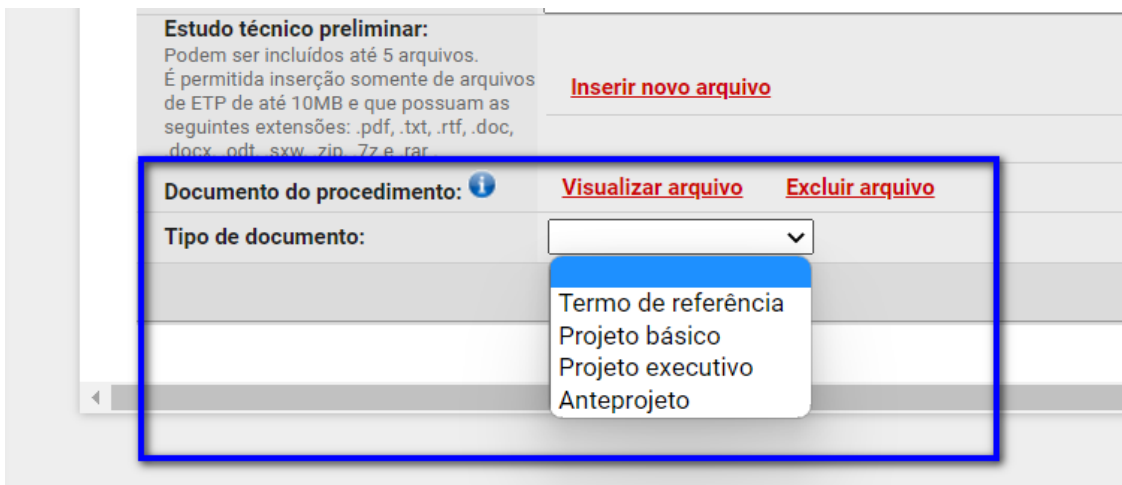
Estudo técnico preliminar:
Podem ser incluídos até 5 arquivos.
É permitida inserção somente de arquivos de ETP de até 10MB e que possuam as seguintes extensões: .pdf, .txt, .rtf, .doc, .docx, .odt, .sxw, .zip, .7z e .rar.

Inserir novo arquivo

Documento do procedimento:

Visualizar arquivo

Excluir arquivo

Tipo de documento:

Termo de referência
Projeto básico
Projeto executivo
Anteprojeto